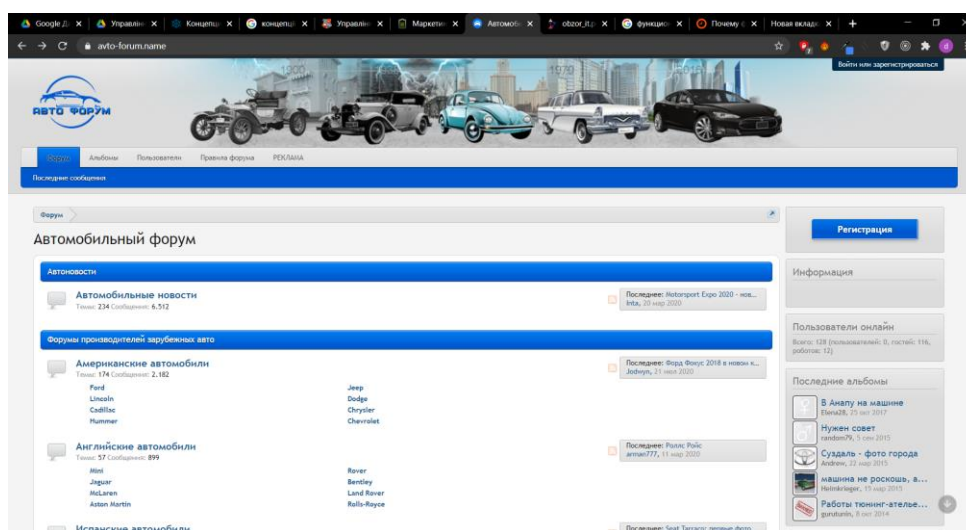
Google Д × | Управлен × | Концепц × | концепц × | Управлен × | Маркетин × | Автомоб × | obzor_it × | функции × | Почему × | Новая вклад × | +

avto-forum.name

Войти или зарегистрироваться

1900 1970

АВТО ФОРУМ

Форум | Альбомы | Пользователи | Правила форума | РЕКЛАМА

Последние сообщения

Форум

Автомобильный форум

Регистрация

Автоновости

Автомобильные новости
Темы: 234 Сообщения: 6.512

Последнее: Motorsport Expo 2020 - нов...
Inta, 20 мар 2020

Информация

Форумы производителей зарубежных авто

Пользователи онлайн
Всего: 128 (пользователей: 0, гостей: 116, роботов: 12)

Американские автомобили
Темы: 174 Сообщения: 2.182

Ford | Jeep
Lincoln | Dodge
Cadillac | Chrysler
Hummer | Chevrolet

Последнее: Форд Фокус 2018 в новом к...
Jodwyn, 21 июл 2020

Последние альбомы

В Анапу на машине
Elena28, 25 окт 2017

Нужен совет
random79, 5 сен 2015

Суздаль - фото города
Andrew, 22 мар 2015

машина не роскошь, а...
Helmkrieger, 15 мар 2015

Работы тюнинг-ателье...
guruturin, 8 окт 2014

Английские автомобили
Темы: 57 Сообщения: 899

Mini | Rover
Jaguar | Bentley
McLaren | Land Rover
Aston Martin | Rolls-Royce

Последнее: Роллс Ройс
arman777, 11 мар 2020

Испанские автомобили

Последнее: Seat Tarraco: первые фото